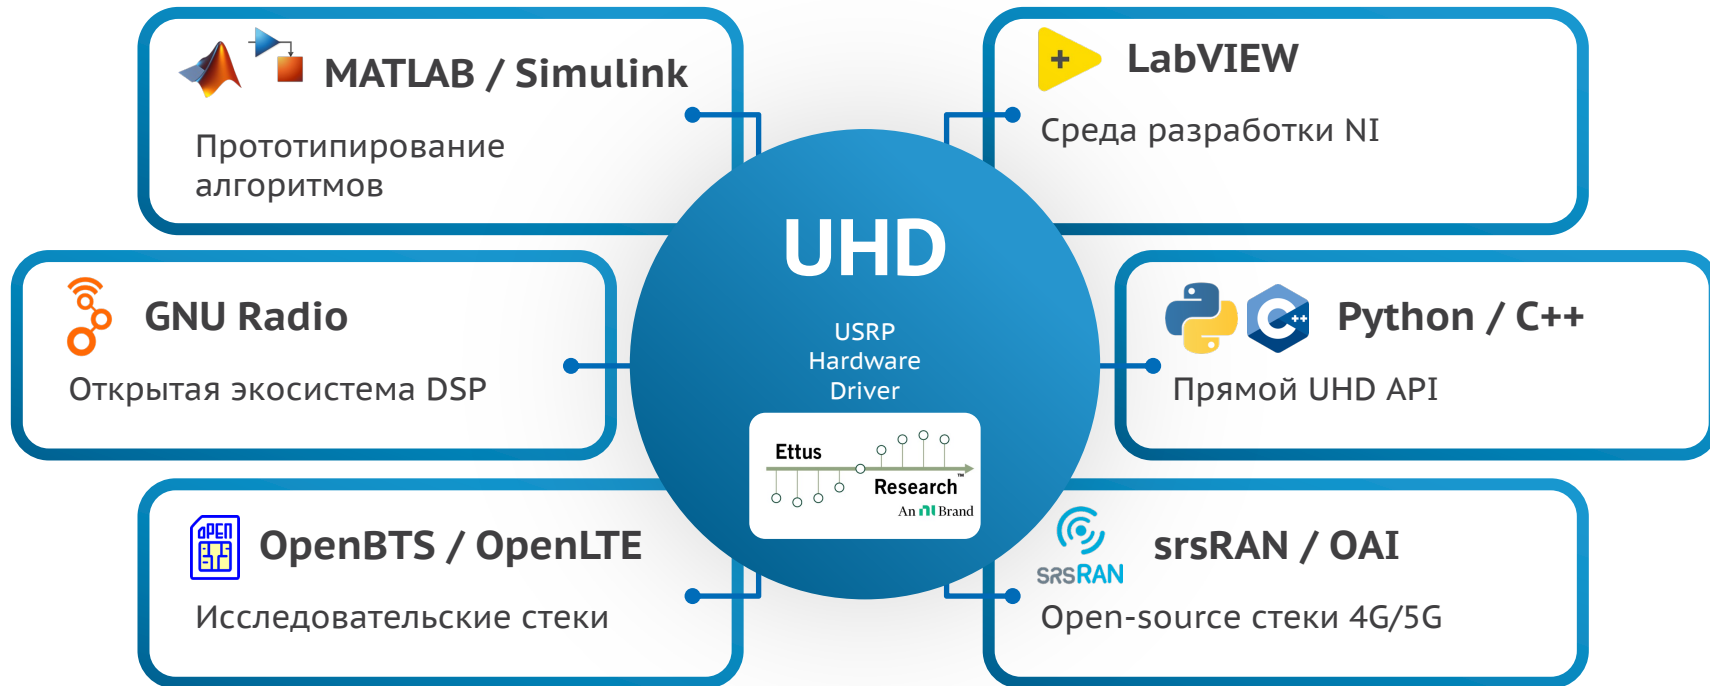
MATLAB / Simulink

Прототипирование алгоритмов

LabVIEW

Среда разработки NI

GNU Radio

Открытая экосистема DSP

UHD

USRP Hardware Driver

Ettus Research™ An NI Brand

Python / C++

Прямой UHD API

OpenBTS / OpenLTE

Исследовательские стеки

SRSRAN

srsRAN / OAI

Open-source стеки 4G/5G